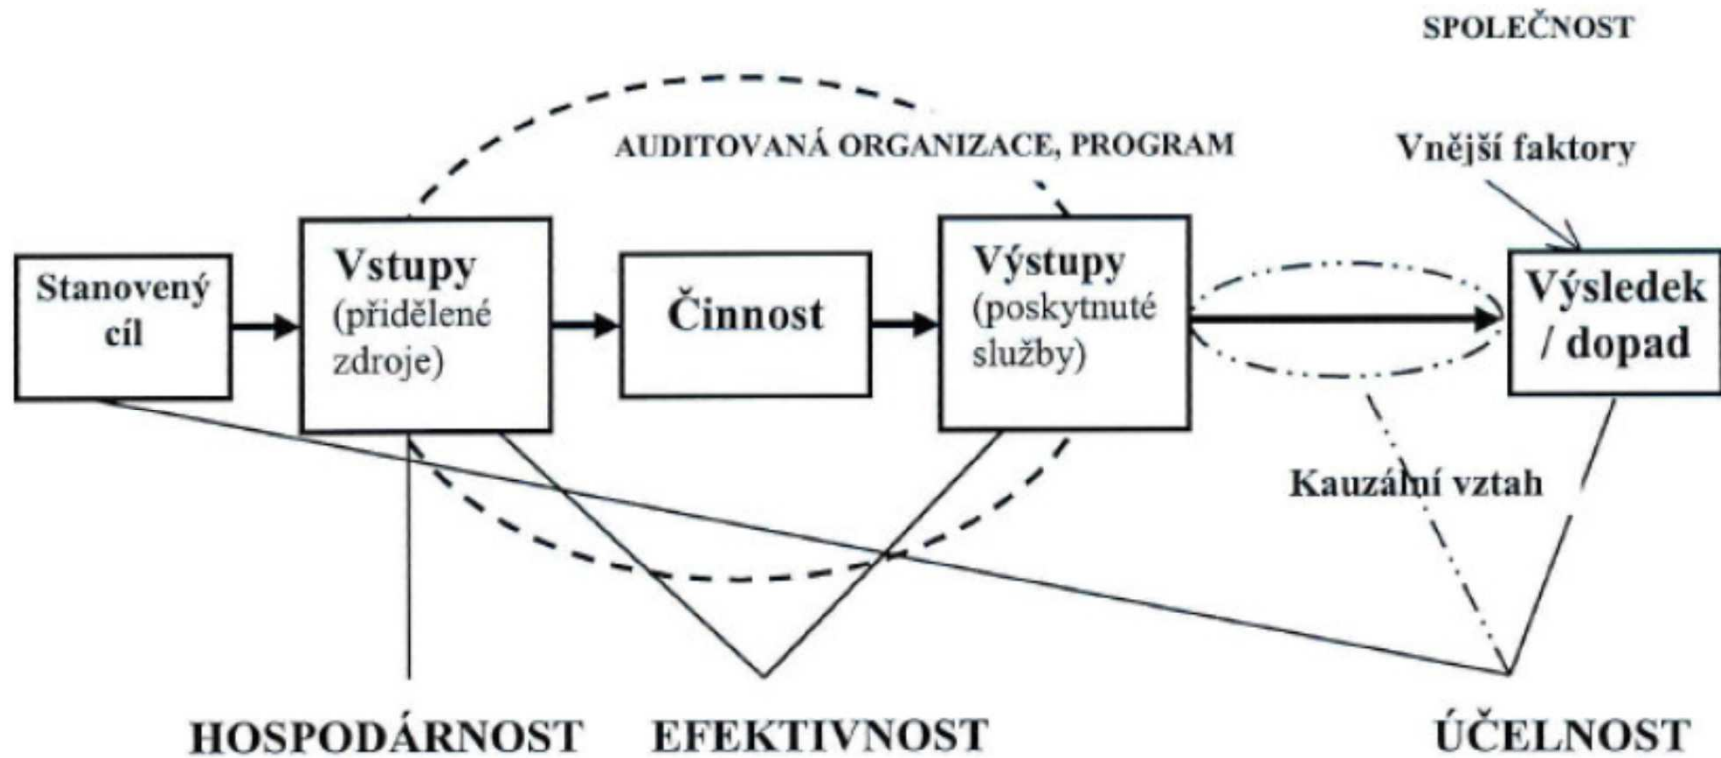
SPOLEČNOST

AUDITOVANÁ ORGANIZACE, PROGRAM

Vnější faktory

Stanovený cíl

Vstupy (přidělené zdroje)

Činnost

Výstupy (poskytnuté služby)

Výsledek / dopad

Kauzální vztah

HOSPODÁRNOST

EFEKTIVNOST

ÚČELNOST